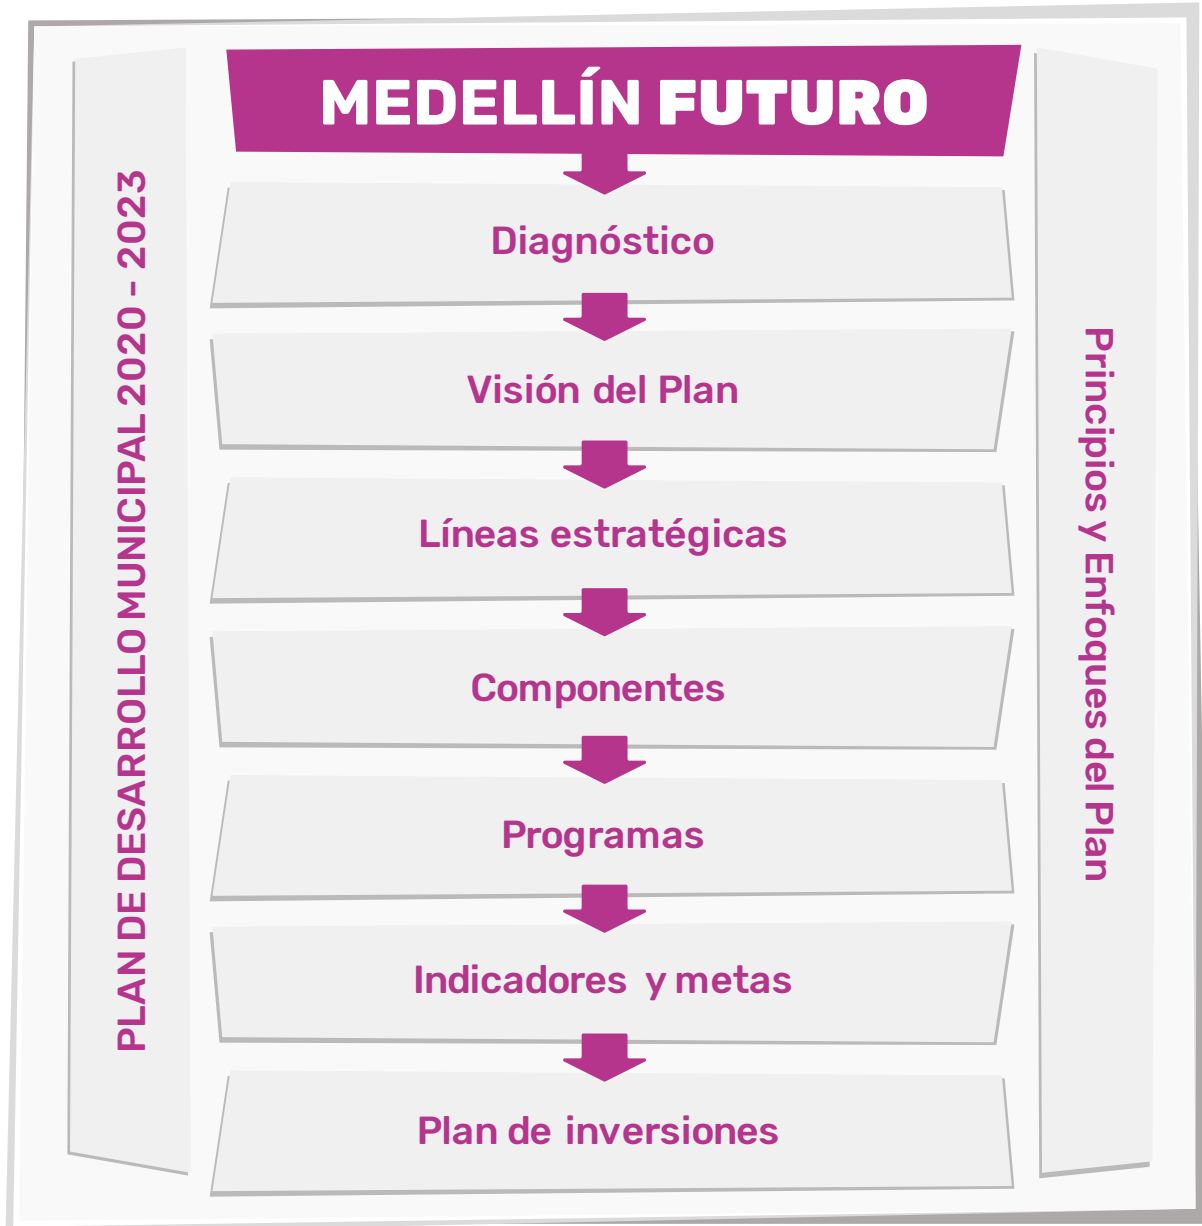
MEDELLÍN FUTURO

PLAN DE DESARROLLO MUNICIPAL 2020 - 2023

Diagnóstico

Visión del Plan

Líneas estratégicas

Componentes

Programas

Indicadores y metas

Plan de inversiones

Principios y Enfoques del Plan